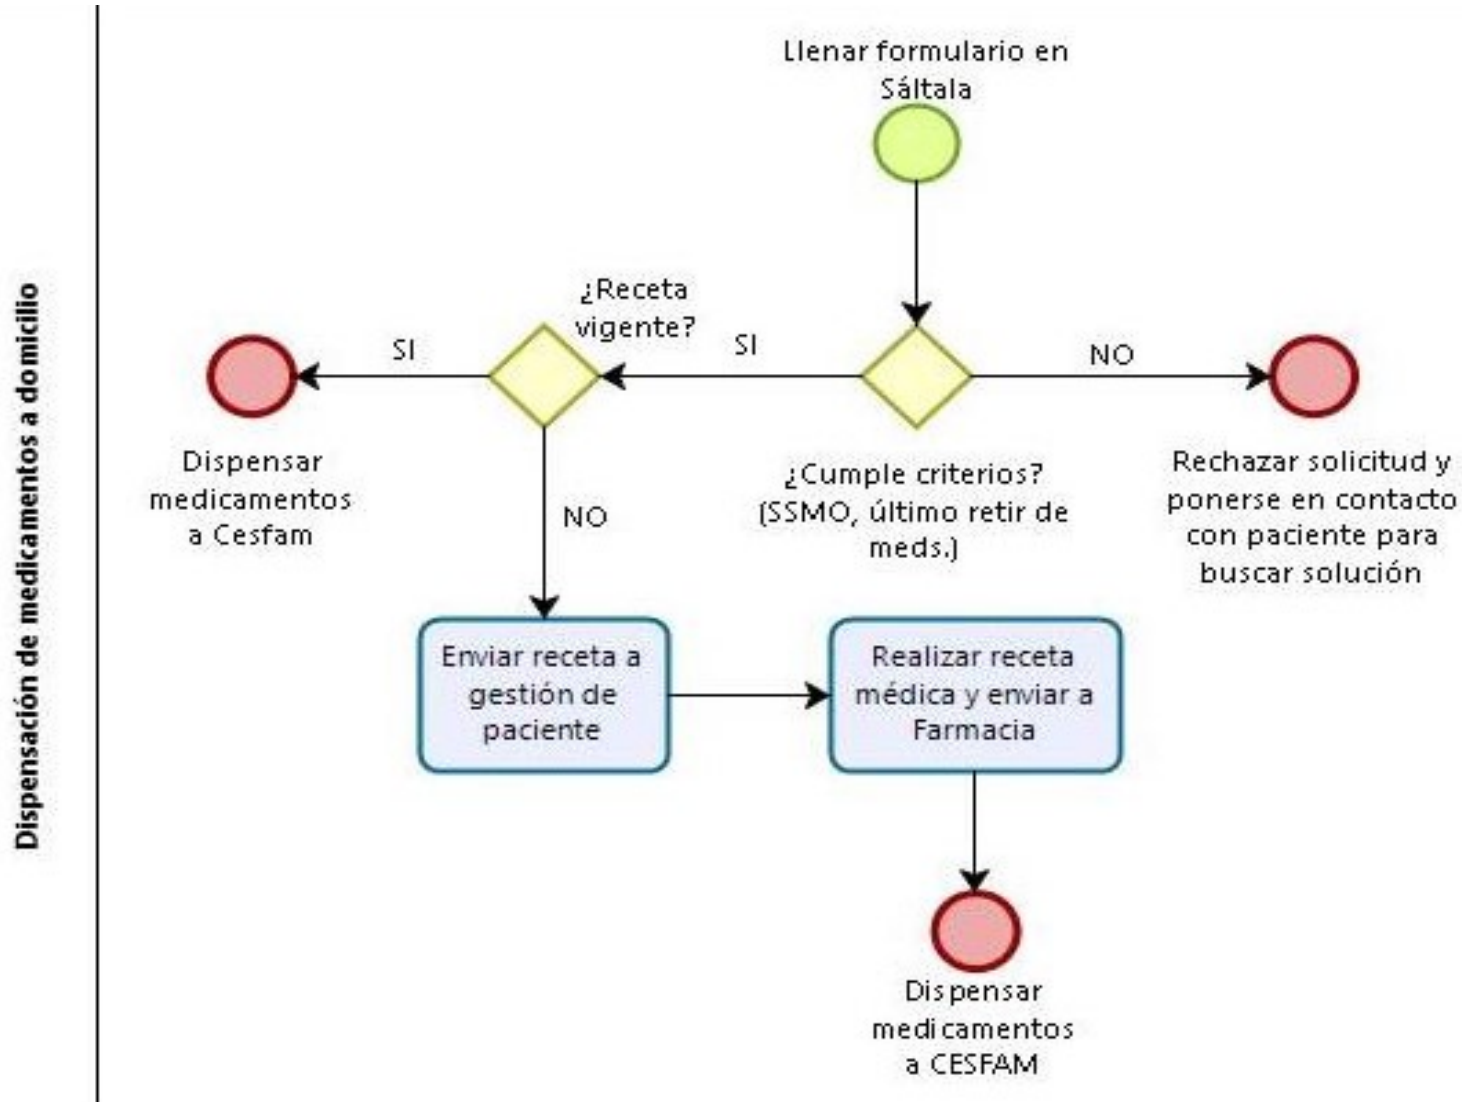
Dispensación de medicamentos a domicilio

Llenar formulario en Sáltala

¿Cumple criterios? (SSMO, último retir de meds.)

NO

Rechazar solicitud y ponerse en contacto con paciente para buscar solución

SI

¿Receta vigente?

SI

Dispensar medicamentos a Cesfam

NO

Enviar receta a gestión de paciente

Realizar receta médica y enviar a Farmacia

Dispensar medicamentos a CESFAM